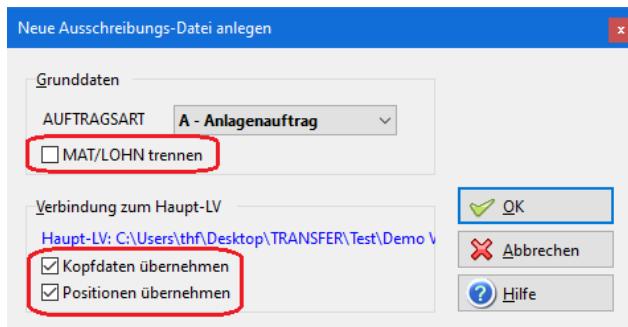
Neue Ausschreibungs-Datei anlegen

x

Grunddaten

AUFTRAGSART

A - Anlagenauftrag

MAT/LOHN trennen

Verbindung zum Haupt-LV

Haupt-LV: C:\Users\thf\Desktop\TRANSFER\Test\Demo V

Kopfdaten übernehmen

Positionen übernehmen

OK

Abbrechen

Hilfe